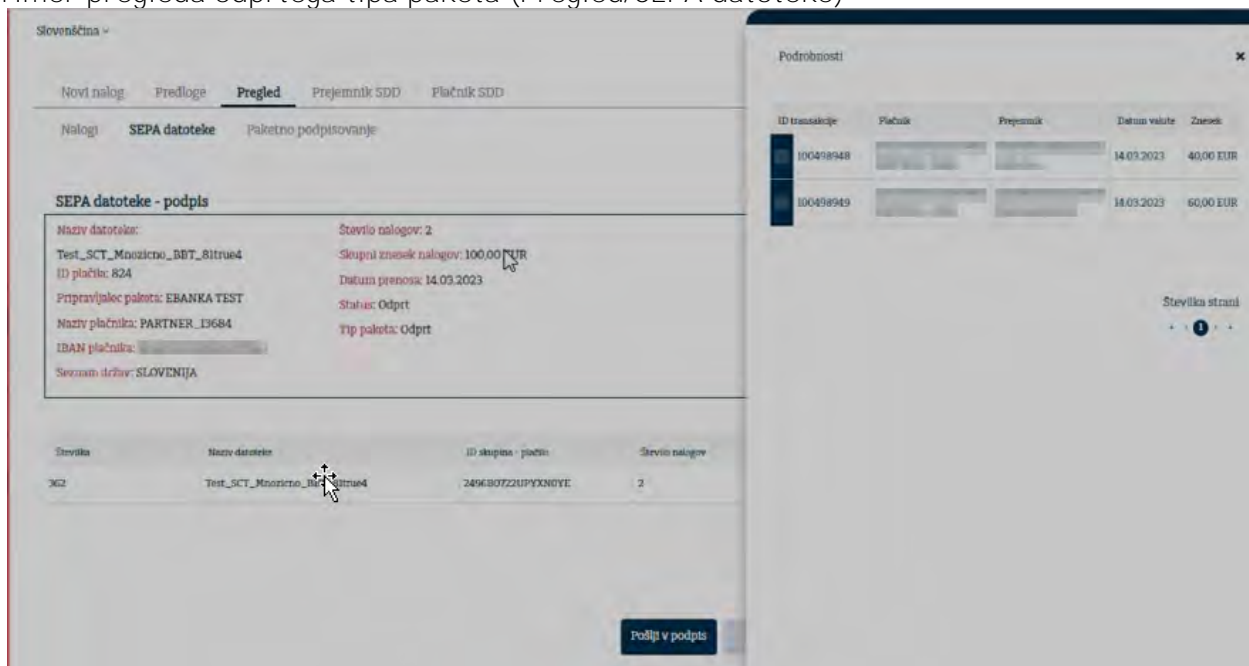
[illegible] pregleda odprtega tipa paketa (Pregled/SEPA datoteke)

Slovenščina

Novi nalog Predloge Pregled Prejemnik SDD Plačnik SDD

Nalogi SEPA datoteke Paketno podpisovanje

SEPA datoteke - podpis

Naziv datoteke: Test_SCT_Mnozicno_BBT_8Itrue4
ID plačila: 824
Pripravljalec paketa: EBANKA TEST
Naziv plačnika: PARTNER_I3684
IBAN plačnika: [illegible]
Seznam držav: SLOVENIJA

Število nalogov: 2
Skupni znesek nalogov: 100,00 EUR
Datum prenosa: 14.03.2023
Status: Odprt
Tip paketa: Odprt

| Številka | Naziv datoteke | ID skupine - plačilo | Število nalogov |
|---|---|---|---|
| 362 | Test_SCT_Mnozicno_BBT_8Itrue4 | 2496B07Z2UPYXN0YE | 2 |

Pošlji v podpis

Podrobnosti

| ID transakcije | Plačnik | Prejemnik | Datum valute | Znesek |
|---|---|---|---|---|
| 100498948 | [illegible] | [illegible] | 14.03.2023 | 40,00 EUR |
| 100498949 | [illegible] | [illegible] | 14.03.2023 | 60,00 EUR |

Številka strani
1